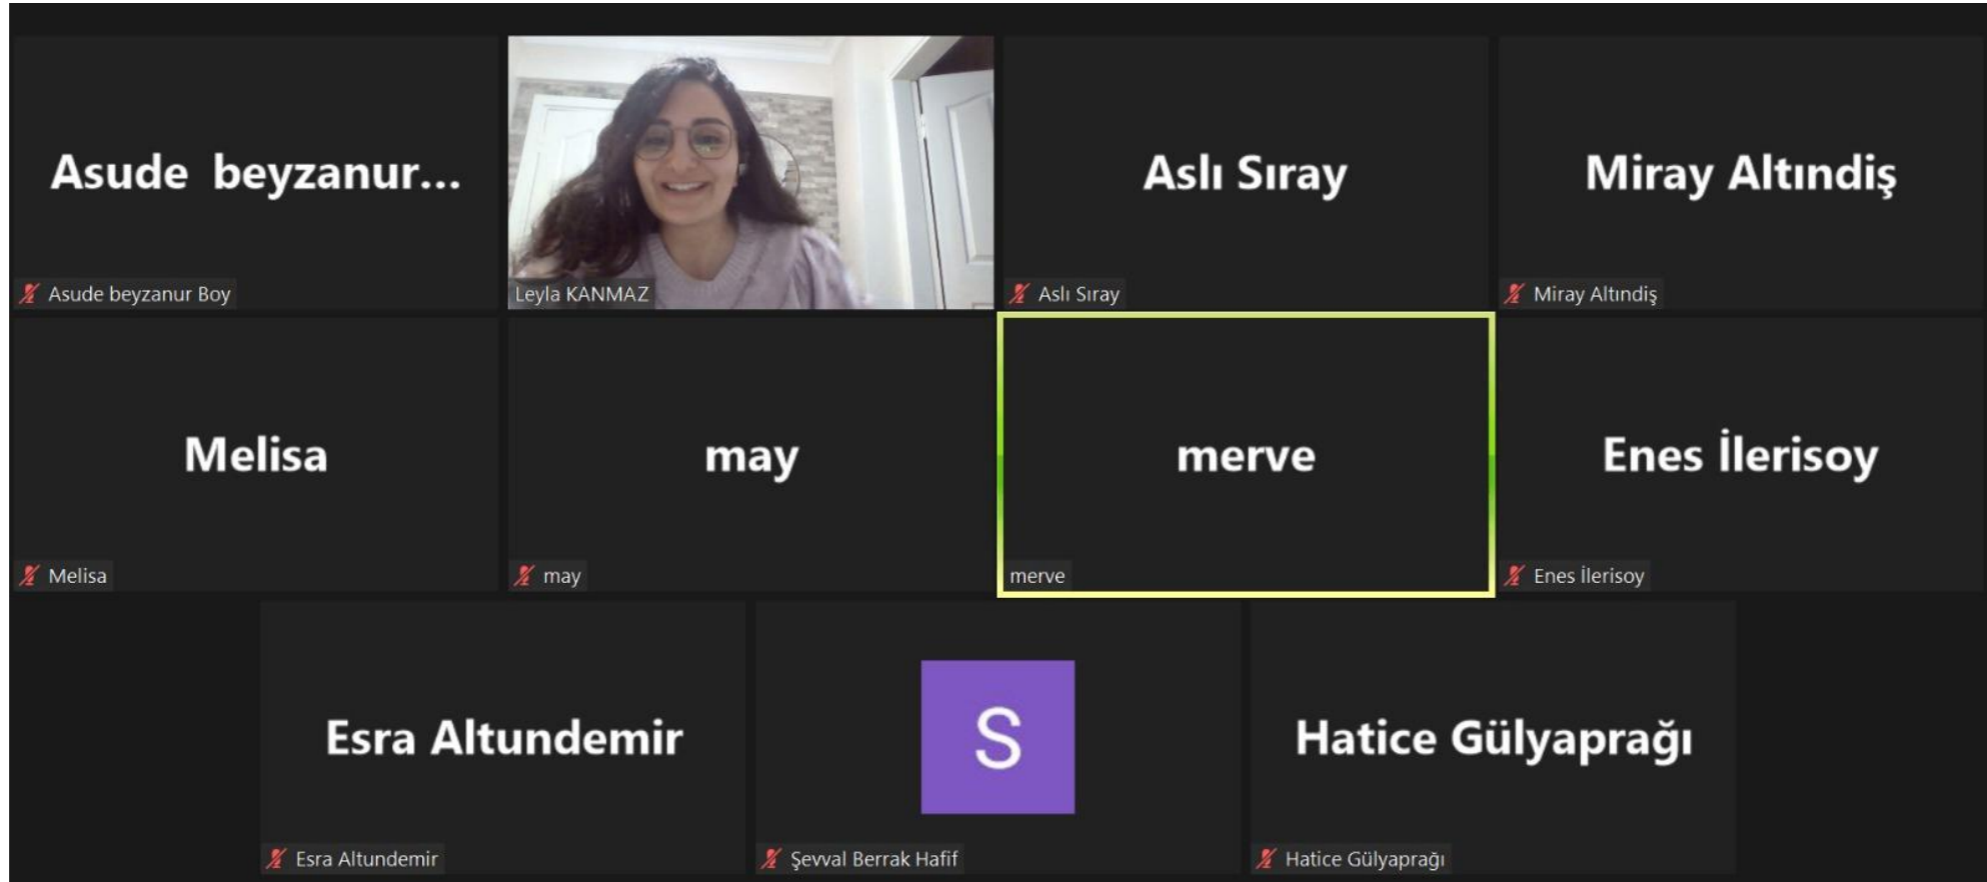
Asude beyzanur...

Asude beyzanur Boy

Leyla KANMAZ

Aslı Sıray

Aslı Sıray

Miray Altındiş

Miray Altındiş

Melisa

Melisa

may

may

merve

merve

Enes İlerisoy

Enes İlerisoy

Esra Altundemir

Esra Altundemir

S

Şevval Berrak Hafif

Hatice Gülyaprağı

Hatice Gülyaprağı